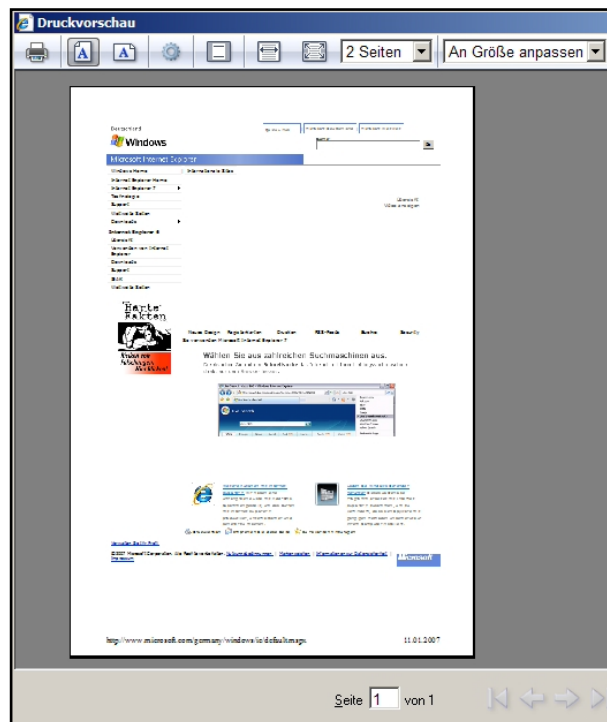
Druckvorschau

2 Seiten

An Größe anpassen

Deutschland

Windows

Microsoft Internet Explorer

Windows Home

Internet Explorer Home

Internet Explorer 7

Technologie

Support

Weitere Seiten

Downloads

Internet Explorer 6

Harte Fakten

Wählen Sie aus zahlreichen Suchmaschinen aus.

http://www.microsoft.com/germany/windows/ie/default.mspx

11.01.2007

Seite 1 von 1